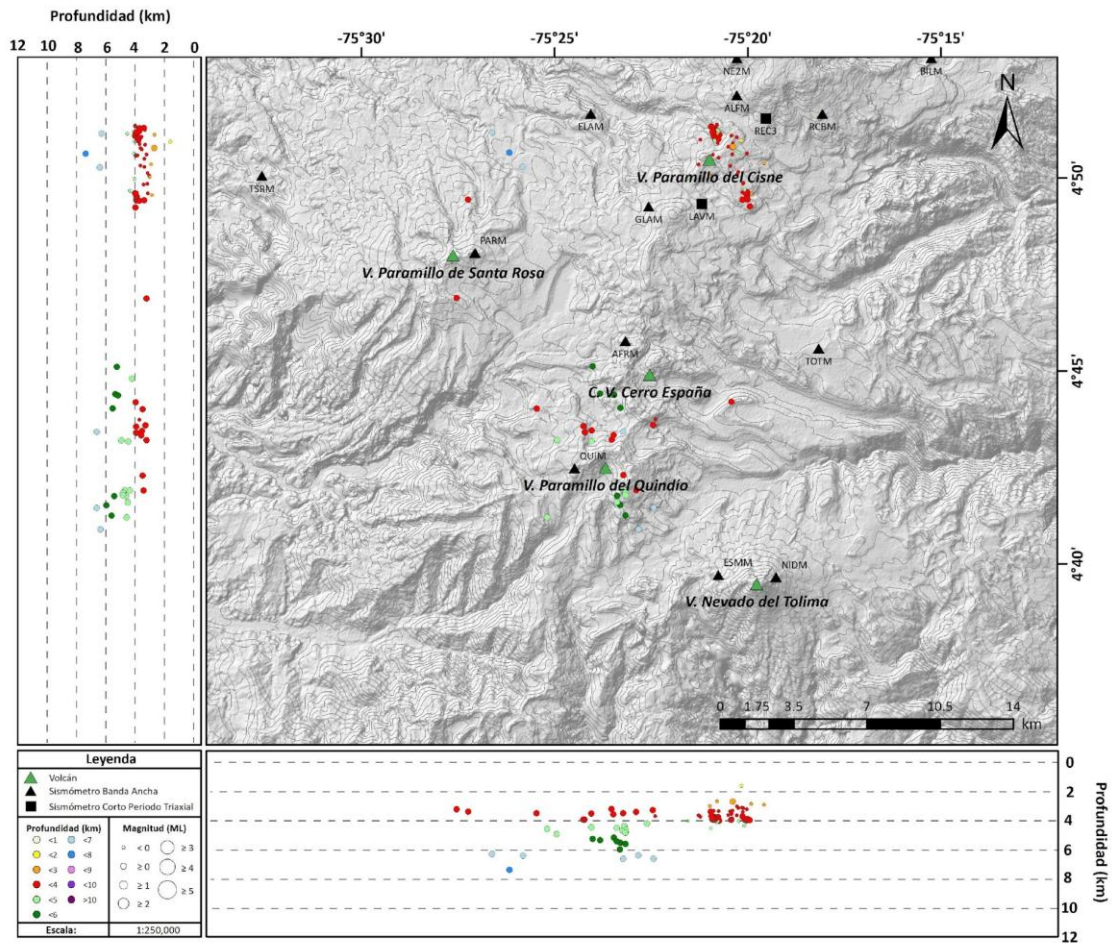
Profundidad (km)

12 10 8 6 4 2 0

-75°30' -75°25' -75°20' -75°15'

NE2M BILM N
ALFM
ELAM RLC3 RCBM
V. Paramillo del Cisne 4°50'
TSRM
GLAM LAVM
PARM
V. Paramillo de Santa Rosa

AFRM TOTM
4°45'
C. V. Cerro España

QUIM
V. Paramillo del Quindío

ESMM NIDM
4°40'
V. Nevado del Tolima

0 1.75 3.5 7 10.5 14 km

Leyenda
Volcán
Sismómetro Banda Ancha
Sismómetro Corto Periodo Triaxial

| Profundidad (km) | | Magnitud (ML) | |
|---|---|---|---|
| <1 | <7 | < 0 | ≥ 3 |
| <2 | <8 | ≥ 0 | ≥ 4 |
| <3 | <9 | ≥ 1 | ≥ 5 |
| <4 | <10 | ≥ 2 | |
| <5 | >10 | | |
| <6 | | | |

Escala: 1:250,000

0 2 4 6 8 10 12
Profundidad (km)